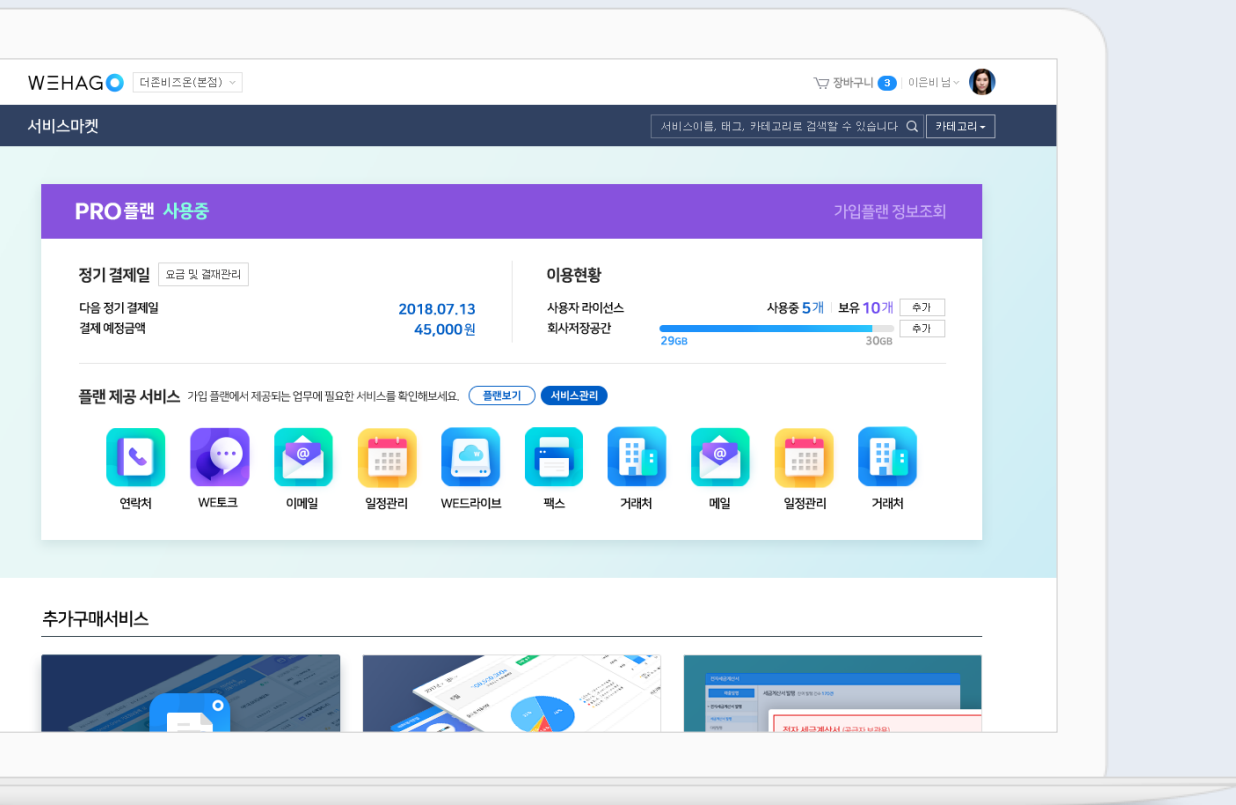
WEHAGO 더존비즈온(본점)

장바구니 3 | 이은비 님

서비스마켓

서비스이름, 태그, 카테고리로 검색할 수 있습니다

카테고리

PRO플랜 사용중

가입플랜 정보조회

정기 결제일 요금 및 결제관리

다음 정기 결제일 2018.07.13

결제 예정금액 45,000원

이용현황

사용자 라이선스 사용중 5개 | 보유 10개 추가

회사저장공간 추가

29GB 30GB

플랜 제공 서비스 가입 플랜에서 제공되는 업무에 필요한 서비스를 확인해보세요. 플랜보기 서비스관리

연락처 WE토크 이메일 일정관리 WE드라이브 팩스 거래처 메일 일정관리 거래처

추가구매서비스

전자 세금계산서